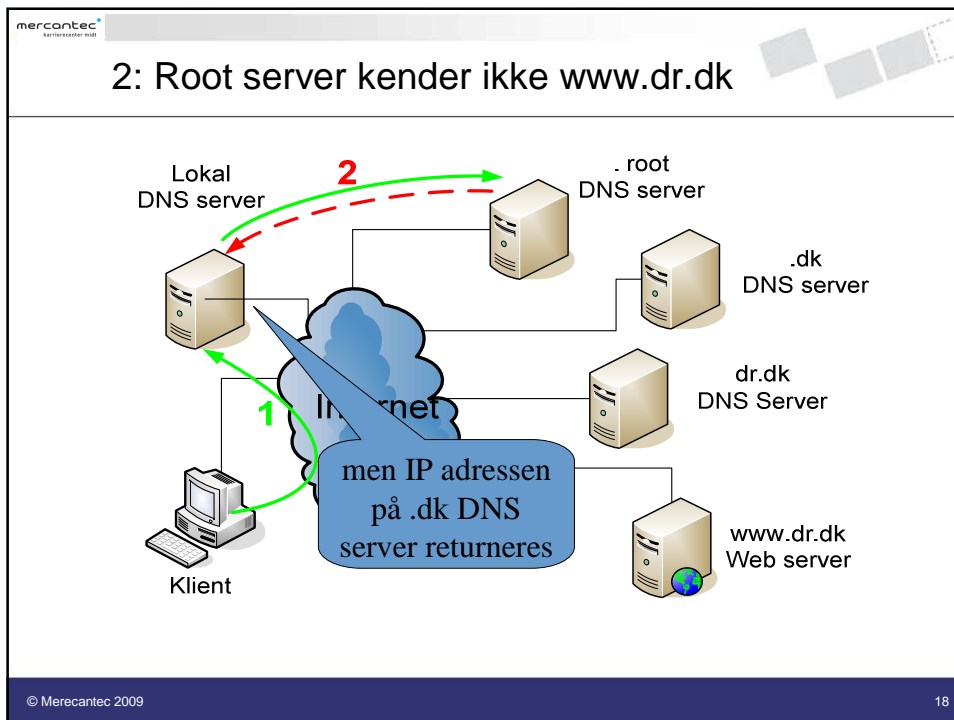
mercantec karrierecenter midt

2: Root server kender ikke www.dr.dk

Lokal DNS server

2

. root DNS server

.dk DNS server

dr.dk DNS Server

1

In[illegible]rnet

men IP adressen på .dk DNS server returneres

www.dr.dk Web server

Klient

© Merecantec 2009

18